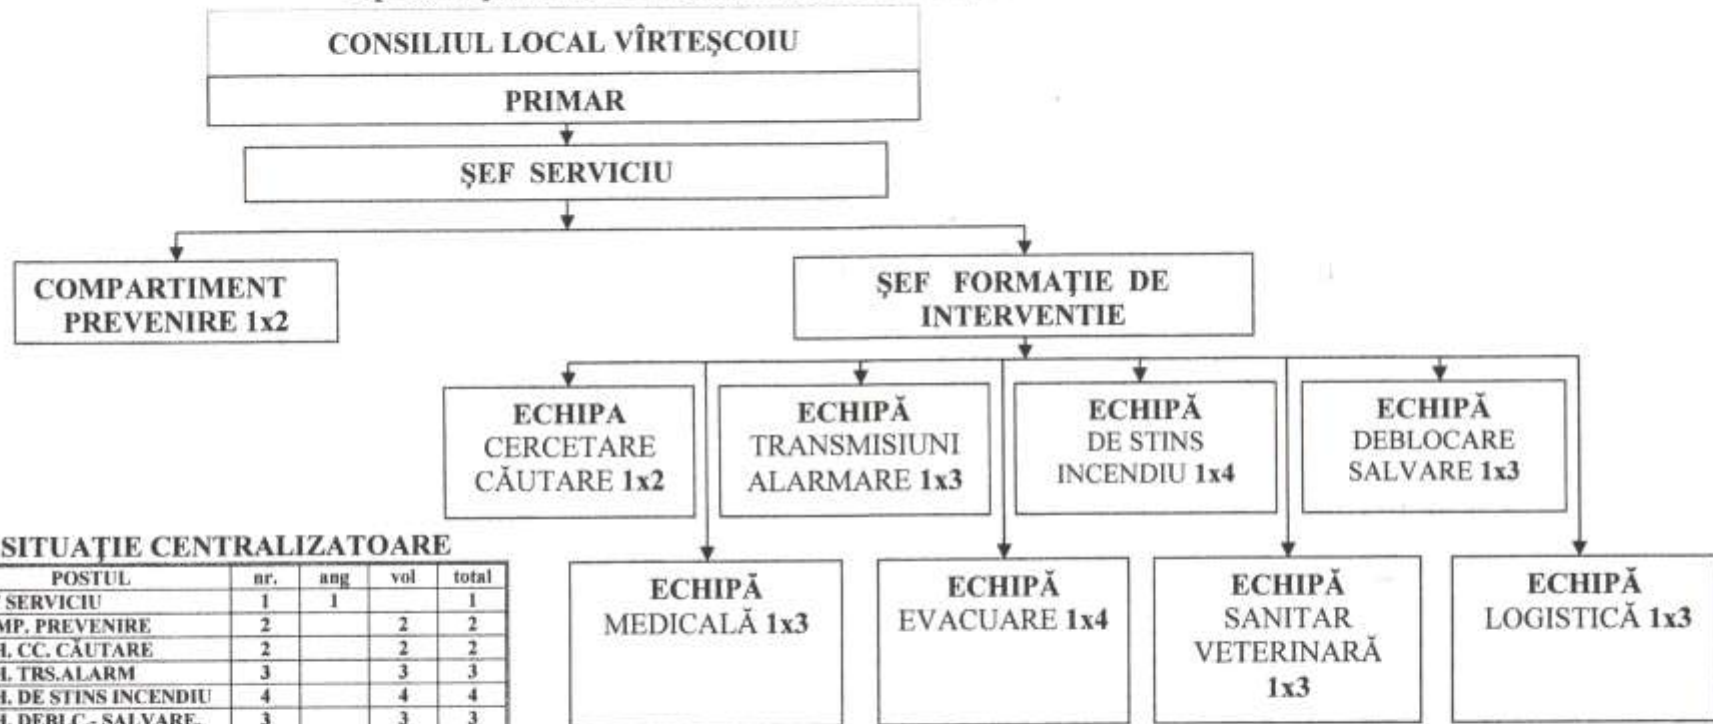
CONSILIUL LOCAL VÎRTEŞCOIU

PRIMAR

ŞEF SERVICIU

COMPARTIMENT PREVENIRE 1x2

ŞEF FORMAŢIE DE INTERVENTIE

ECHIPA CERCETARE CĂUTARE 1x2

ECHIPĂ TRANSMISIUNI ALARMARE 1x3

ECHIPĂ DE STINS INCENDIU 1x4

ECHIPĂ DEBLOCARE SALVARE 1x3

ECHIPĂ MEDICALĂ 1x3

ECHIPĂ EVACUARE 1x4

ECHIPĂ SANITAR VETERINARĂ 1x3

ECHIPĂ LOGISTICĂ 1x3

SITUAŢIE CENTRALIZATOARE

| POSTUL | nr. | ang | vol | total |
|---|---|---|---|---|
| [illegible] SERVICIU | 1 | 1 | | 1 |
| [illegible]MP. PREVENIRE | 2 | | 2 | 2 |
| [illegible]. CC. CĂUTARE | 2 | | 2 | 2 |
| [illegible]. TRS.ALARM | 3 | | 3 | 3 |
| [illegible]. DE STINS INCENDIU | 4 | | 4 | 4 |
| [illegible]. DEBLC.- SALVARE. | 3 | | 3 | 3 |